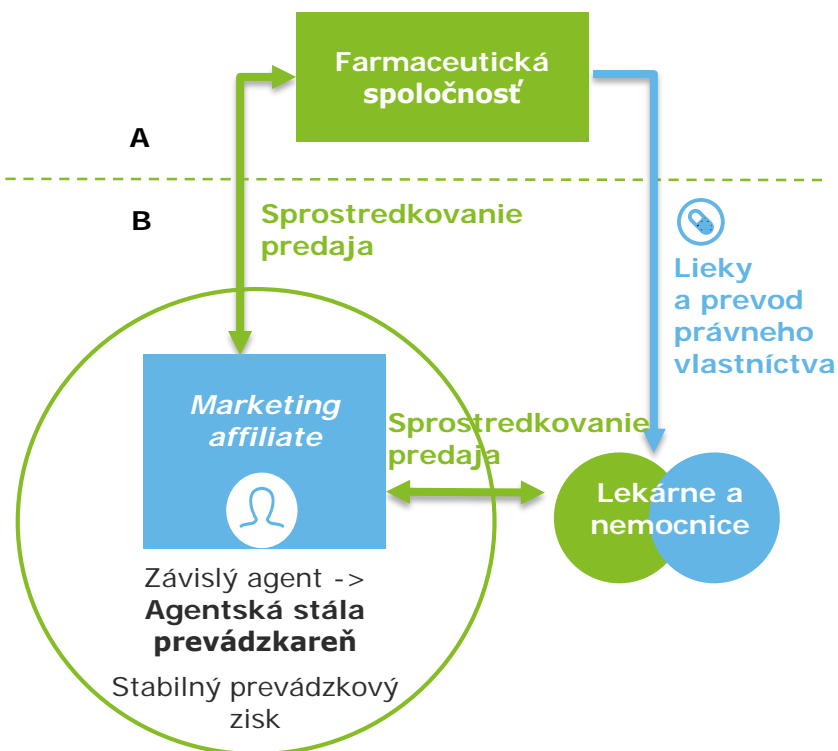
Farmaceutická spoločnosť

A

B

Sprostredkovanie predaja

Lieky a prevod právneho vlastníctva

Marketing affiliate

Sprostredkovanie predaja

Lekárne a nemocnice

Závislý agent -> Agentská stála prevádzkareň

Stabilný prevádzkový zisk